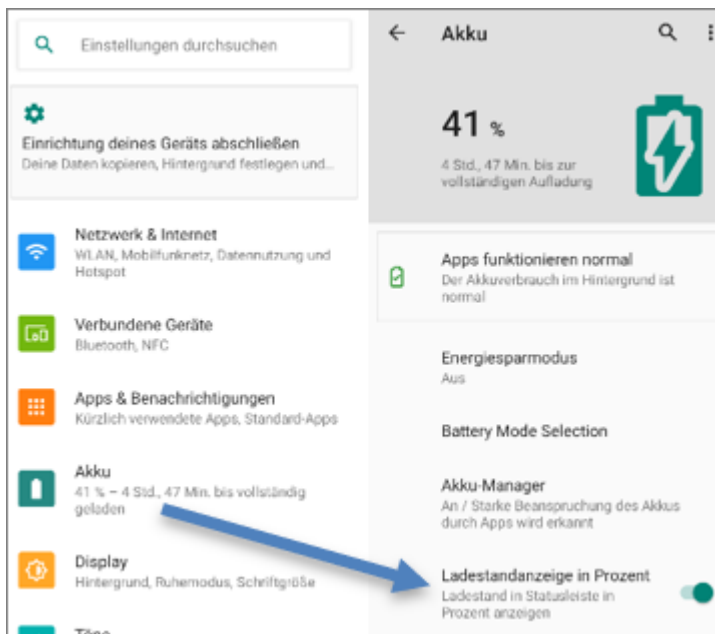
Einstellungen durchsuchen

Einrichtung deines Geräts abschließen
Deine Daten kopieren, Hintergrund festlegen und...

Netzwerk & Internet
WLAN, Mobilfunknetz, Datennutzung und Hotspot

Verbundene Geräte
Bluetooth, NFC

Apps & Benachrichtigungen
Kürzlich verwendete Apps, Standard-Apps

Akku
41 % – 4 Std., 47 Min. bis vollständig geladen

Display
Hintergrund, Ruhemodus, Schriftgröße

Töne

Akku

41 %
4 Std., 47 Min. bis zur vollständigen Aufladung

Apps funktionieren normal
Der Akkuverbrauch im Hintergrund ist normal

Energiesparmodus
Aus

Battery Mode Selection

Akku-Manager
An / Starke Beanspruchung des Akkus durch Apps wird erkannt

Ladestandanzeige in Prozent
Ladestand in Statusleiste in Prozent anzeigen